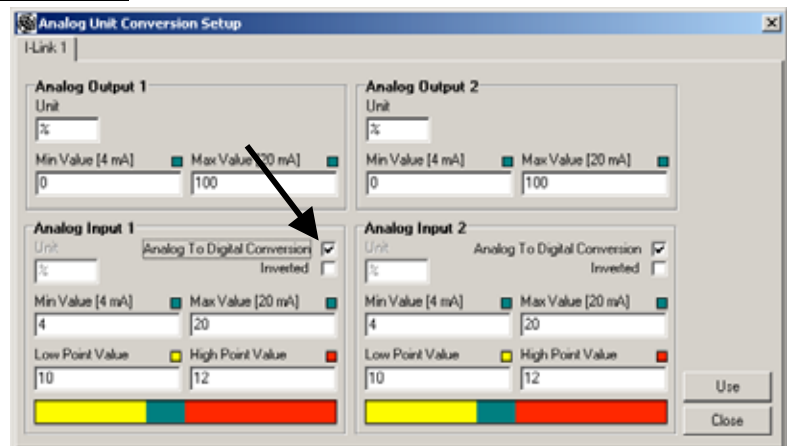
Analog Unit Conversion Setup

I-Link 1

Analog Output 1
Unit
%
Min Value [4 mA]
0
Max Value [20 mA]
100

Analog Output 2
Unit
%
Min Value [4 mA]
0
Max Value [20 mA]
100

Analog Input 1
Unit
%
Analog To Digital Conversion
Inverted
Min Value [4 mA]
4
Max Value [20 mA]
20
Low Point Value
10
High Point Value
12

Analog Input 2
Unit
%
Analog To Digital Conversion
Inverted
Min Value [4 mA]
4
Max Value [20 mA]
20
Low Point Value
10
High Point Value
12

Use
Close